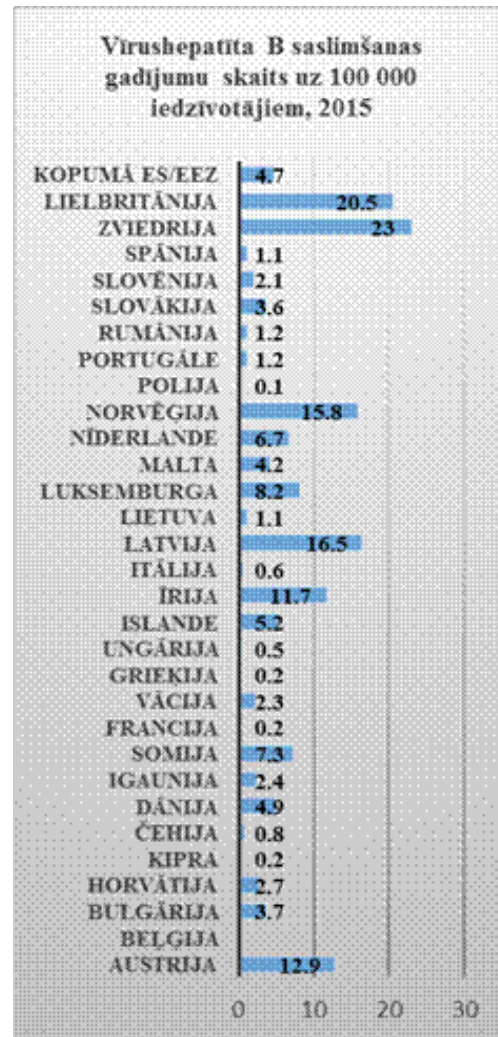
Vīrushepatīta B saslimšanas gadījumu skaits uz 100 000 iedzīvotājiem, 2015

KOPUMĀ ES/EEZ 4.7
LIELBRITĀNIJA 20.5
ZVIEDRIJA 23
SPĀNIJA 1.1
SLOVĒNIJA 2.1
SLOVĀKIJA 3.6
RUMĀNIJA 1.2
PORTUGĀLE 1.2
POLIJA 0.1
NORVĒĢIJA 15.8
NĪDERLANDE 6.7
MALTA 4.2
LUKSEMBURGA 8.2
LIETUVA 1.1
LATVIJA 16.5
ITĀLIJA 0.6
ĪRIJA 11.7
ISLANDE 5.2
UNGĀRIJA 0.5
GRIEĶIJA 0.2
VĀCIJA 2.3
FRANCIJA 0.2
SOMIJA 7.3
IGAUNIJA 2.4
DĀNIJA 4.9
ČEHIJA 0.8
KIPRA 0.2
HORVĀTIJA 2.7
BULGĀRIJA 3.7
BEĻĢIJA
AUSTRIJA 12.9

0 10 20 30